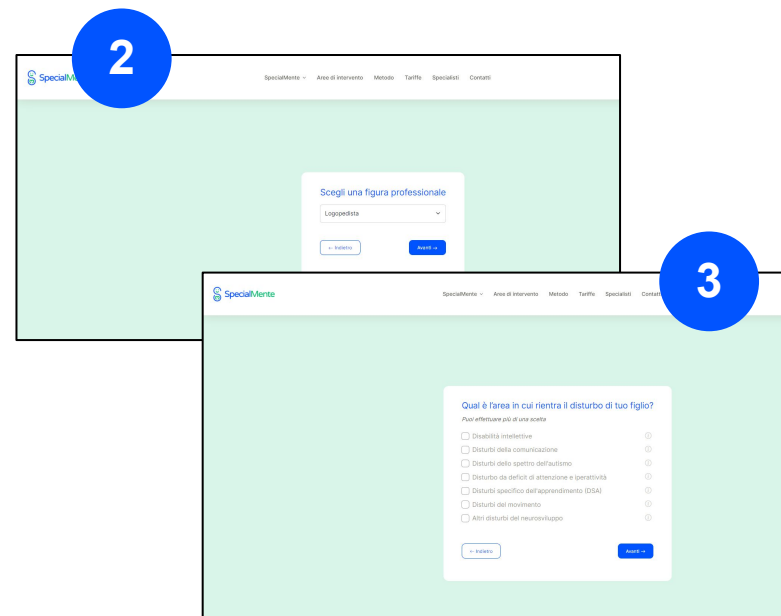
2

SpecialMe

SpecialMente ⌄ Aree di intervento Metodo Tariffe Specialisti Contatti

Scegli una figura professionale

Logopedista

← Indietro

Avanti →

3

SpecialMente

SpecialMente ⌄ Aree di intervento Metodo Tariffe Specialisti Contatt

Qual è l'area in cui rientra il disturbo di tuo figlio?

Puoi effettuare più di una scelta

Disabilità intellettive

Disturbi della comunicazione

Disturbi dello spettro dell'autismo

Disturbo da deficit di attenzione e iperattività

Disturbi specifico dell'apprendimento (DSA)

Disturbi del movimento

Altri disturbi del neurosviluppo

← Indietro

Avanti →